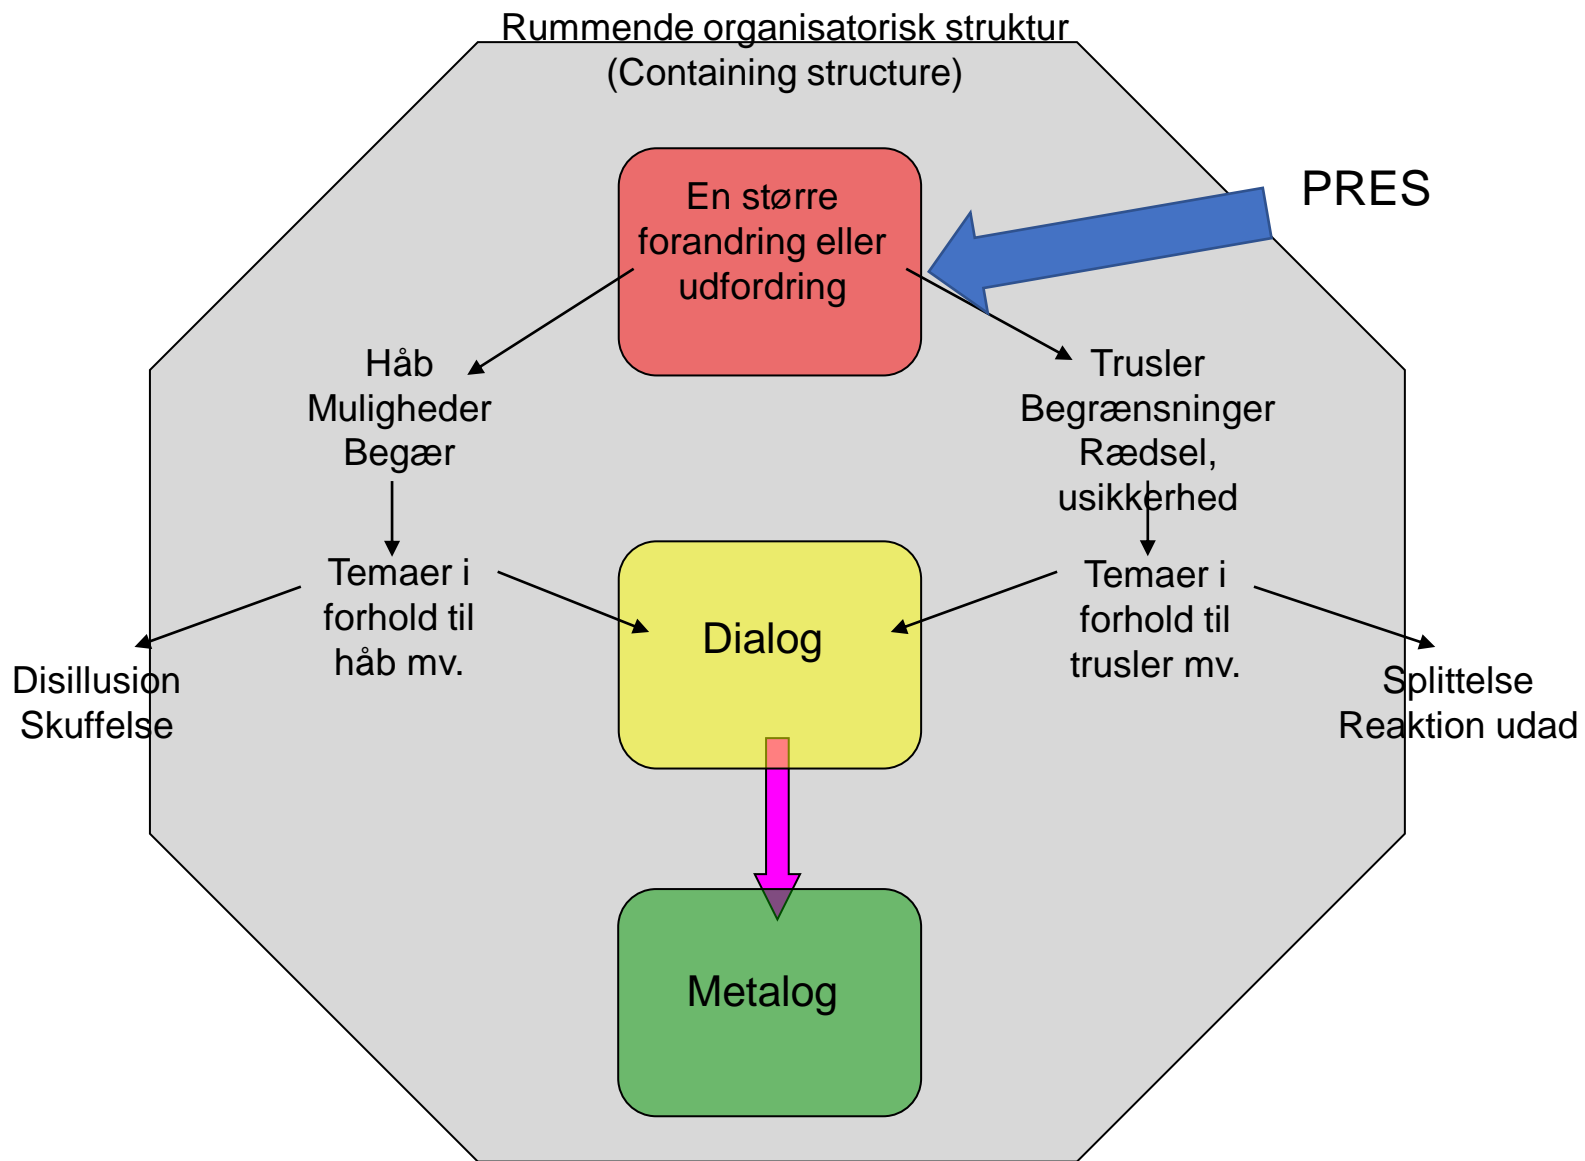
Rummende organisatorisk struktur
(Containing structure)

PRES

En større forandring eller udfordring

Håb
Muligheder
Begær

Trusler
Begrænsninger
Rædsel,
usikkerhed

Temaer i forhold til håb mv.

Dialog

Temaer i forhold til trusler mv.

Disillusion
Skuffelse

Splittelse
Reaktion udad

Metalog